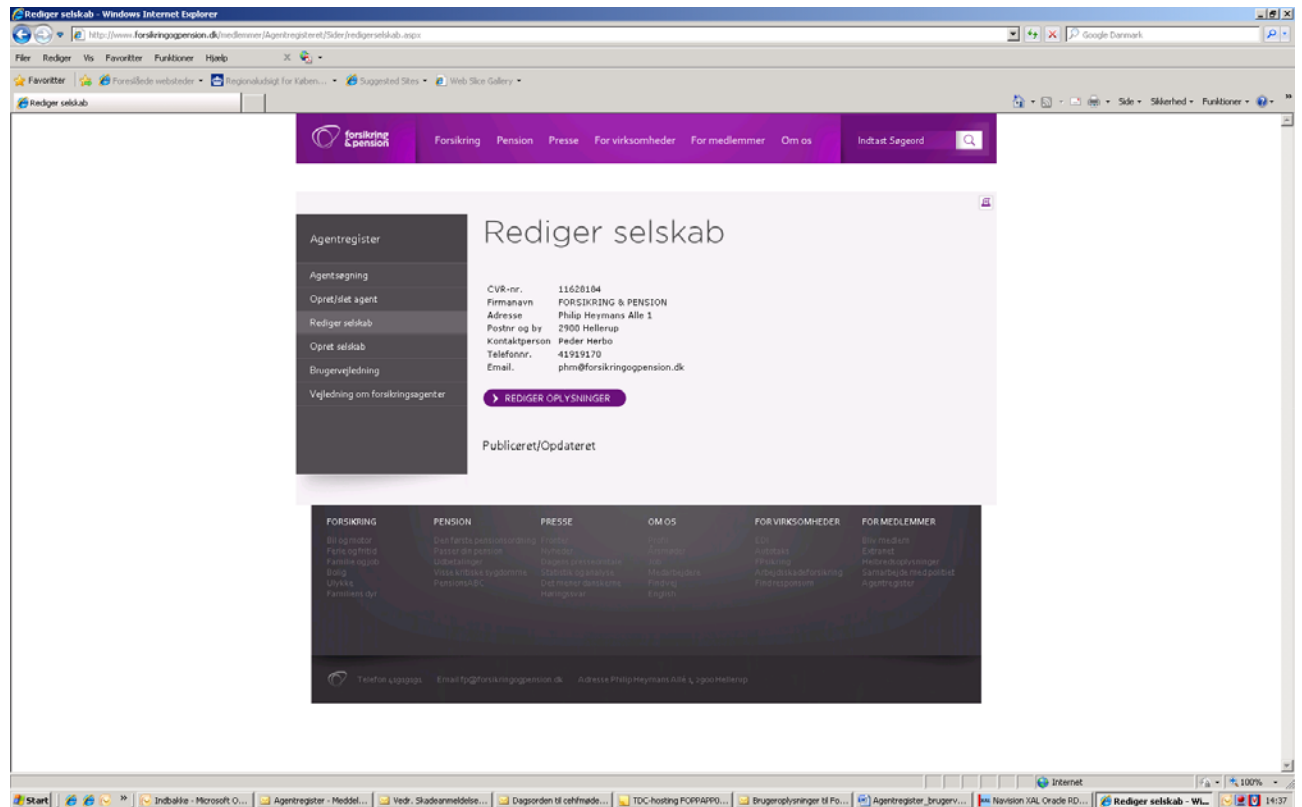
Rediger selskab - Windows Internet Explorer

http://www.forsikringogpension.dk/medlemmer/Agentregisteret/Sider/redigerselskab.aspx

Google Danmark

Filer Rediger Vis Favoritter Funktioner Hjælp

Favoritter Foreslåede websteder Regionaludsigt for København... Suggested Sites Web Slice Gallery

Rediger selskab

Side Sikkerhed Funktioner

forsikring & pension

Forsikring Pension Presse For virksomheder For medlemmer Om os

Indtast Søgeord

Agentregister

Agentsøgning

Opret/slet agent

Rediger selskab

Opret selskab

Brugervejledning

Vejledning om forsikringsagenter

Rediger selskab

| | |
|---|---|
| CVR-nr. | 11628184 |
| Firmanavn | FORSIKRING & PENSION |
| Adresse | Philip Heymans Alle 1 |
| Postnr og by | 2900 Hellerup |
| Kontaktperson | Peder Herbo |
| Telefonnr. | 41919170 |
| Email. | phm@forsikringogpension.dk |

REDIGER OPLYSNINGER

Publiceret/Opdateret

FORSIKRING
Bil og motor
Ferie og fritid
Familie og job
Bolig
Ulykke
Familiens dyr

PENSION
Den første pensionsordning
Passer din pension
Udbetalinger
Visse kritiske sygdomme
PensionsABC

PRESSE
Profiler
Nyheder
Dagens pressemeddelelse
Statistik og analyse
Det mener branchen
Høringssvar

OM OS
Profil
Sekretariat
Job
Medarbejdere
Find vej
English

FOR VIRKSOMHEDER
EDI
Autotaks
FP-viking
Arbejdsskadeforsikring
Findressoursen

FOR MEDLEMMER
Bliv medlem
Extranet
Helbredsoplysninger
Samarbejde med politiet
Agentregister

Telefon 41919191 Email fp@forsikringogpension.dk Adresse Philip Heymans Allé 1, 2900 Hellerup

Internet 100%

Start Indbakke - Microsoft O... Agentregister - Meddel... Vedr. Skadeanmeldelse... Dagsorden til cehfmøde... TDC-hosting FOPPAPP0... Brugeroplysninger til Fo... Agentregister_brugerv... Navision XAL Oracle RD... Rediger selskab - Wi... 14:37